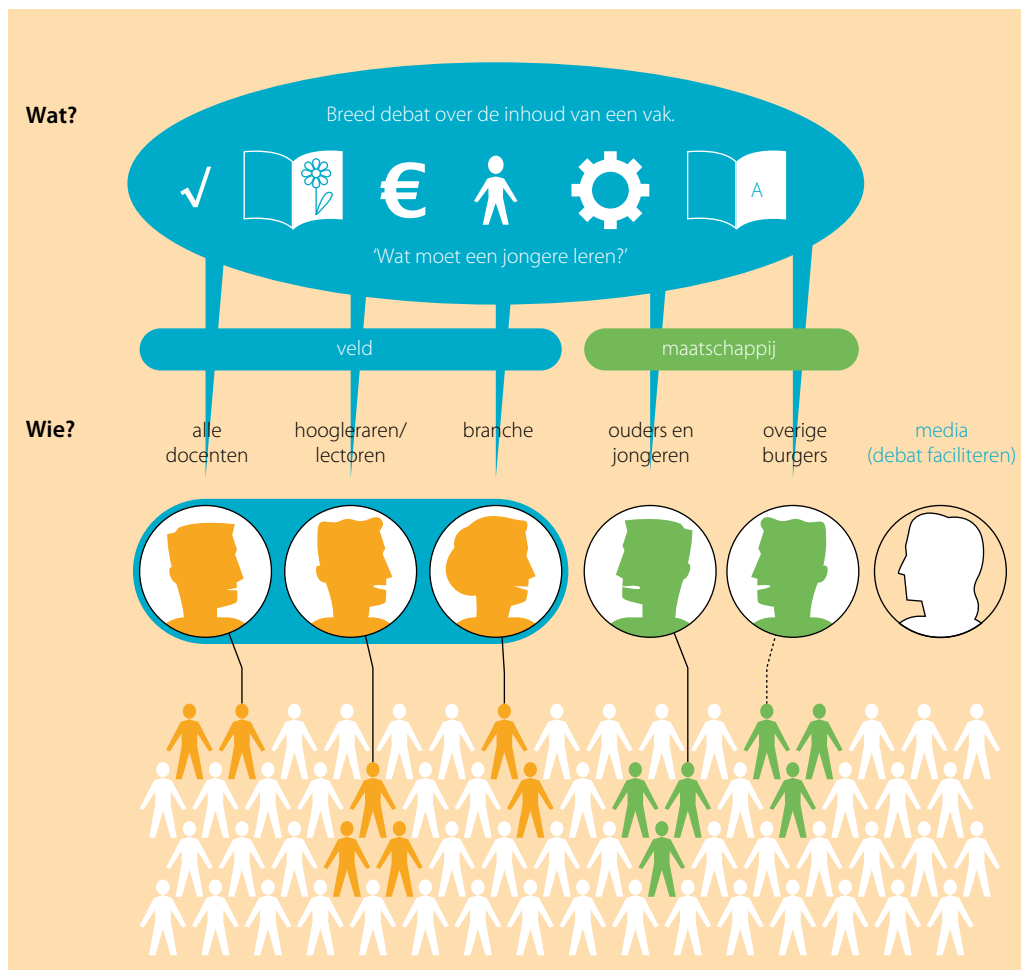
Wat?

Breed debat over de inhoud van een vak.

√ € A

'Wat moet een jongere leren?'

veld

maatschappij

Wie?

alle docenten

hoogleraren/ lectoren

branche

ouders en jongeren

overige burgers

media (debat faciliteren)